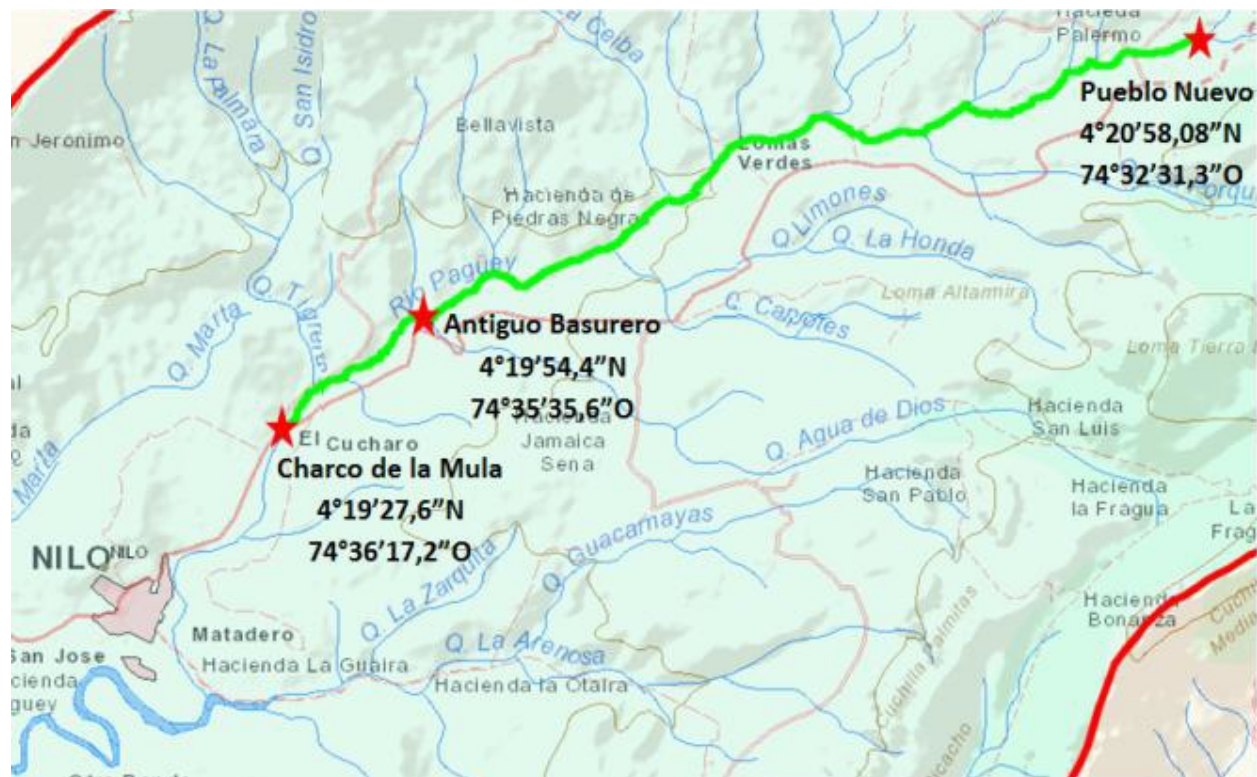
Q. La Palmara
Q. San Isidro
Q. La Ceiba
Hacienda Palermo
Pueblo Nuevo
4°20'58,08"N
74°32'31,3"O
n Jeronimo
Bellavista
Lomas Verdes
Hacienda de Piedras Negra
Q. Limones
Q. La Honda
Q. Porqu
Río Pagüey
Q. Marta
Q. Tigrera
Loma Altamira
C. Capotes
Antiguo Basurero
4°19'54,4"N
74°35'35,6"O
Loma Tierra
Hacienda Jamaica Sena
Q. Agua de Dios
Hacienda San Luis
El Cucharo
Charco de la Mula
4°19'27,6"N
74°36'17,2"O
Hacienda San Pablo
Hacienda la Fragua
La Frag
Q. Marta
NILO
NILO
Q. Guacamayas
Q. La Zarquita
Cuchilla Palmitas
Hacienda Bonanza
Cuchi Medi
Matadero
Hacienda La Guaira
Q. La Arenosa
Hacienda la Otaira
San Jose
cienda
guey